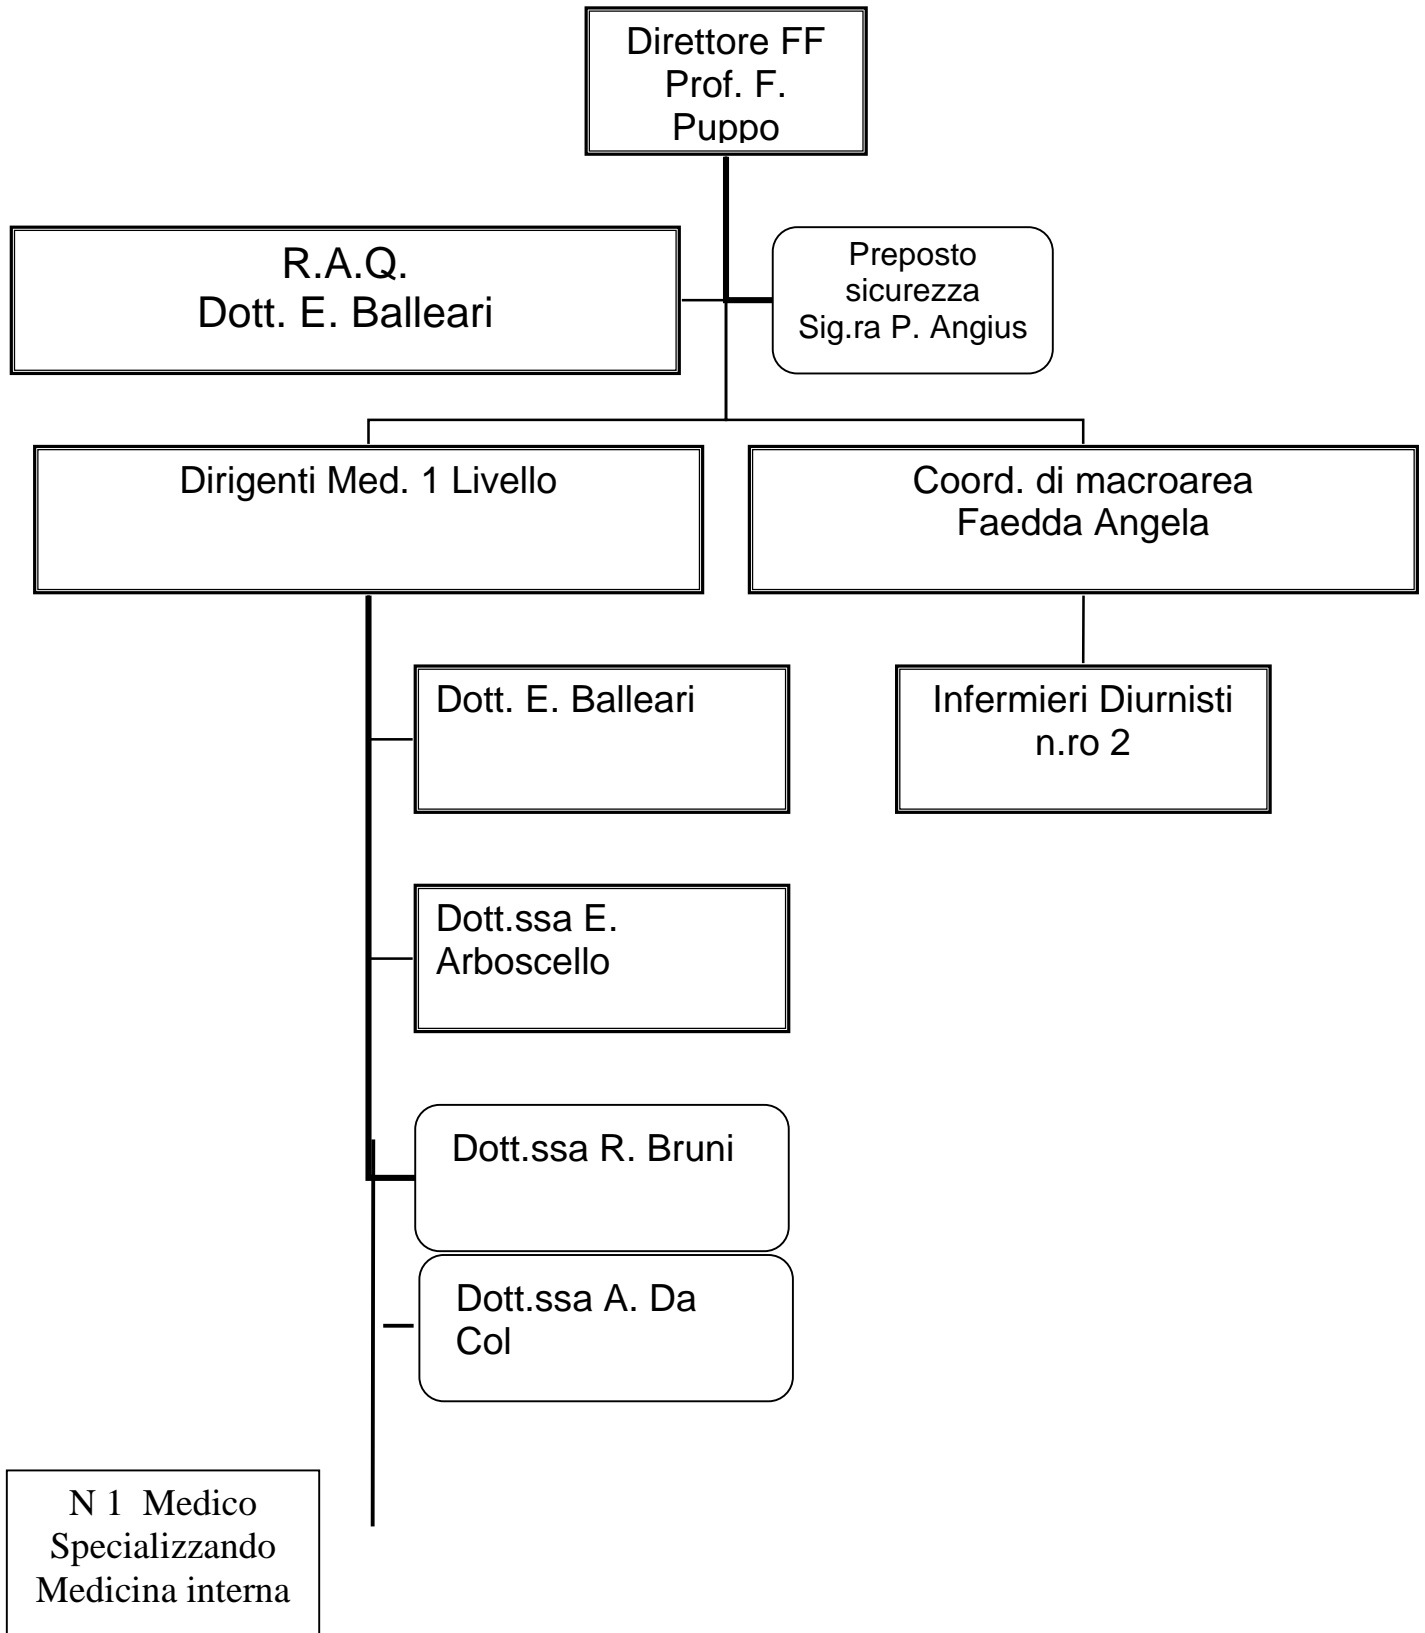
Direttore FF
Prof. F.
Puppo

R.A.Q.
Dott. E. Balleari

Preposto
sicurezza
Sig.ra P. Angius

Dirigenti Med. 1 Livello

Coord. di macroarea
Faedda Angela

Dott. E. Balleari

Infermieri Diurnisti
n.ro 2

Dott.ssa E. Arboscello

Dott.ssa R. Bruni

Dott.ssa A. Da Col

N 1 Medico
Specializzando
Medicina interna